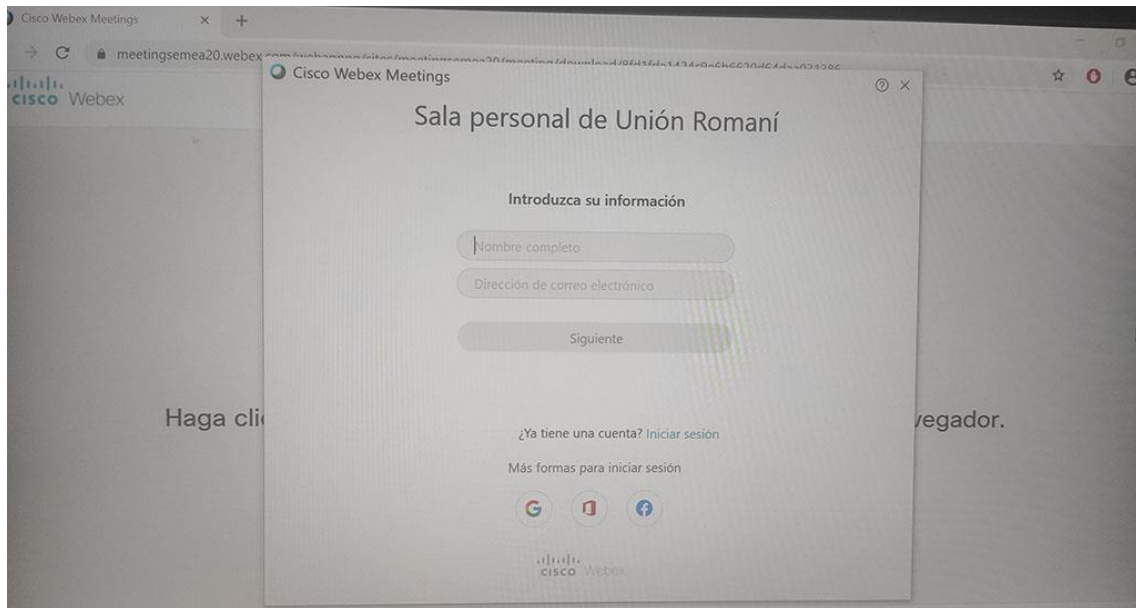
Cisco Webex Meetings
meetingsemea20.webex.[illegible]
cisco Webex
Cisco Webex Meetings
Sala personal de Unión Romaní
Introduzca su información
Nombre completo
Dirección de correo electrónico
Siguiente
Haga cli
vegador.
¿Ya tiene una cuenta? Iniciar sesión
Más formas para iniciar sesión
G
cisco Webex